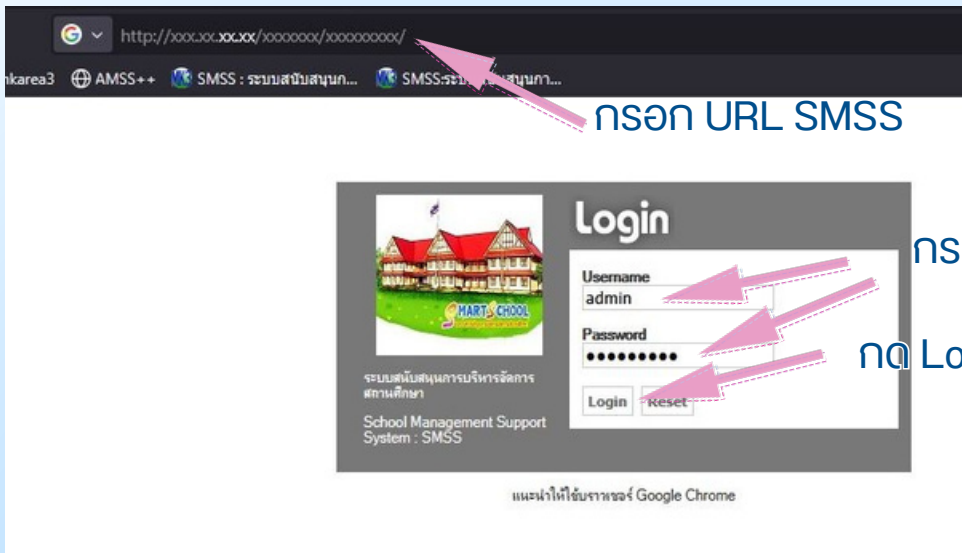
http://xxx.xx.xx.xx/xxxxxxx/xxxxxxxxx/

nkarea3 AMSS++ SMSS : ระบบสนับสนุนก... SMSS:ระบ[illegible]สนุนกา...

กรอก URL SMSS

Login

Username
admin

Password
•••••••••

Login Reset

กร

กด Lo

SMART SCHOOL

ระบบสนับสนุนการบริหารจัดการสถานศึกษา

School Management Support System : SMSS

แนะนำให้ใช้บราวเซอร์ Google Chrome